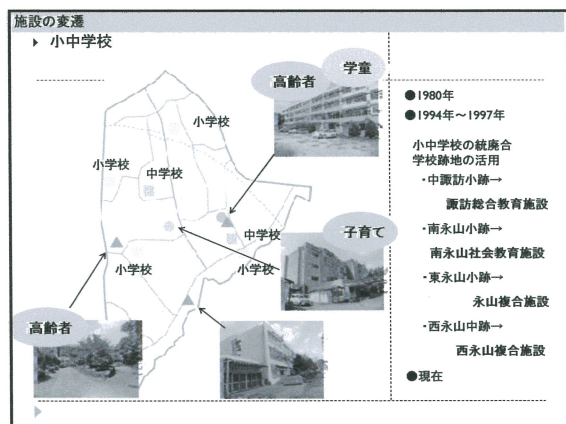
施設の変遷

小中学校

高齢者

学童

小学校

小学校

中学校

中学校

子育て

小学校

小学校

高齢者

●1980年
●1994年～1997年

小中学校の統廃合
学校跡地の活用
・中諏訪小跡→
諏訪総合教育施設
・南永山小跡→
南永山社会教育施設
・東永山小跡→
永山複合施設
・西永山中跡→
西永山複合施設

●現在